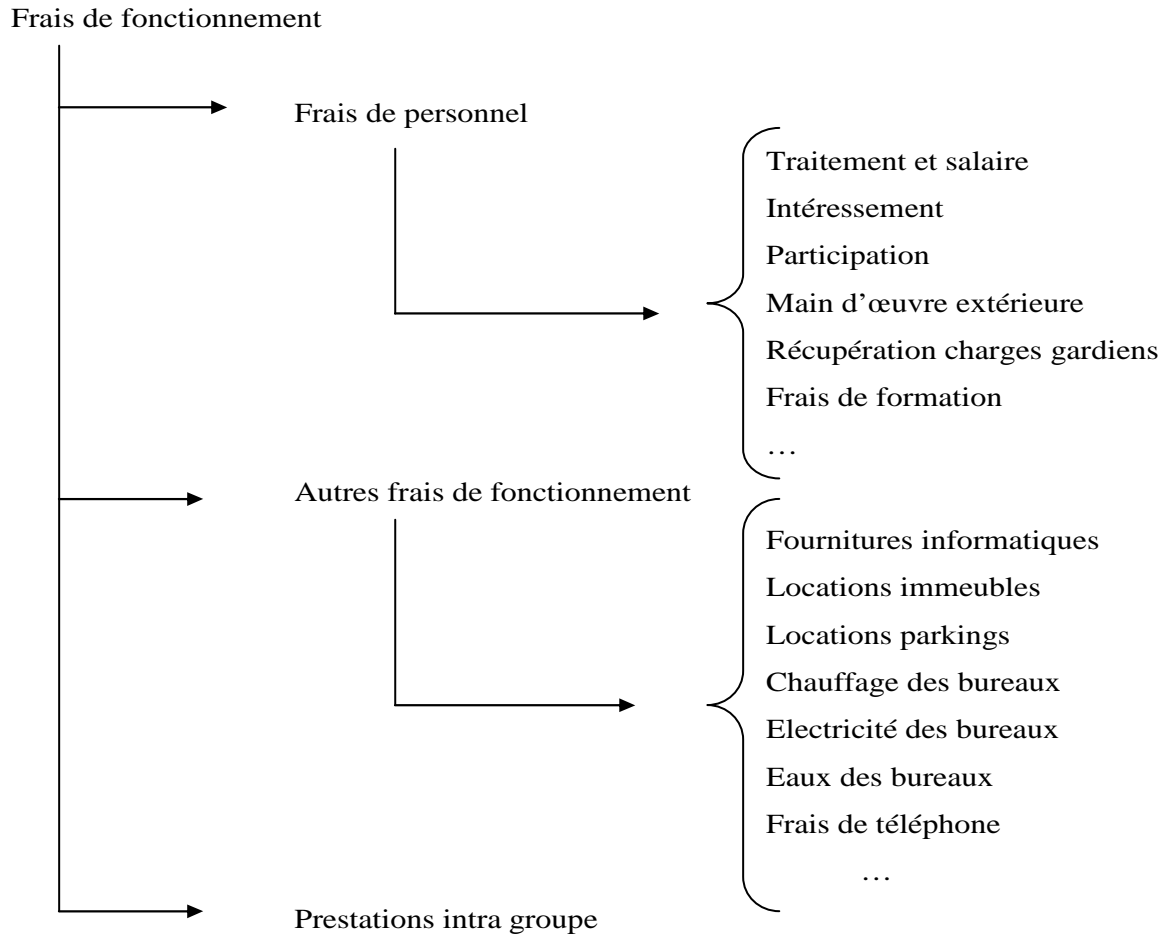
Frais de fonctionnement

Frais de personnel

Traitement et salaire
Intéressement
Participation
Main d'œuvre extérieure
Récupération charges gardiens
Frais de formation
…

Autres frais de fonctionnement

Fournitures informatiques
Locations immeubles
Locations parkings
Chauffage des bureaux
Electricité des bureaux
Eaux des bureaux
Frais de téléphone
…

Prestations intra groupe